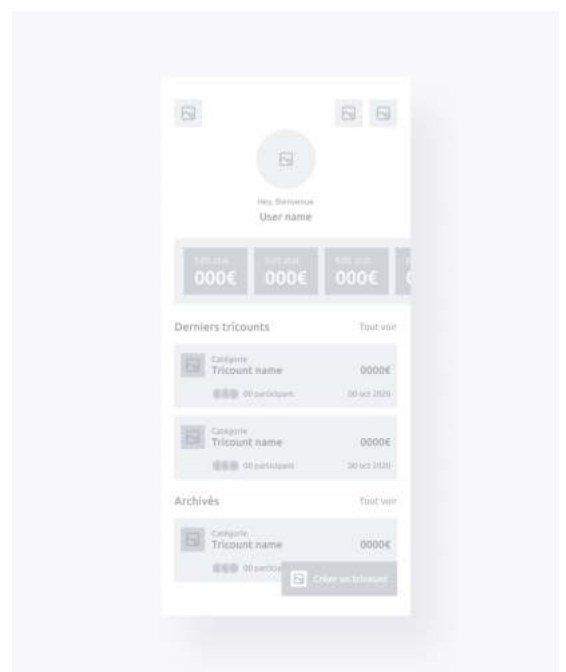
Hey, Bienvenue
User name

Edit stat
000€

Edit stat
000€

Edit stat
000€

Derniers tricounts
Tout voir

Catégorie
Tricount name
0000€
00 participant
00 oct 2020

Catégorie
Tricount name
0000€
00 participant
00 oct 2020

Archivés
Tout voir

Catégorie
Tricount name
0000€
00 particip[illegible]

Créer un tricount